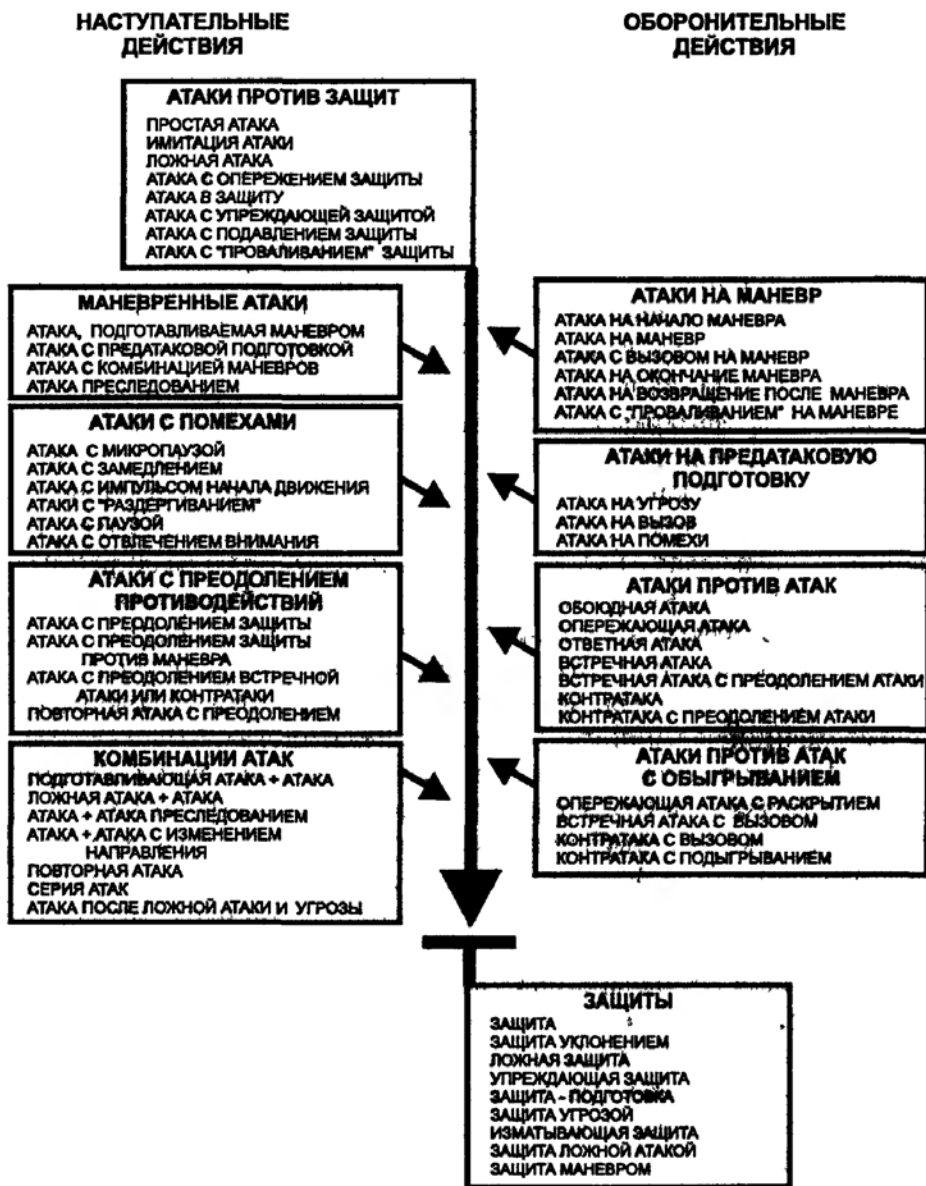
НАСТУПАТЕЛЬНЫЕ ДЕЙСТВИЯ

ОБОРОНИТЕЛЬНЫЕ ДЕЙСТВИЯ

АТАКИ ПРОТИВ ЗАЩИТ
ПРОСТАЯ АТАКА
ИМИТАЦИЯ АТАКИ
ЛОЖНАЯ АТАКА
АТАКА С ОПЕРЕЖЕНИЕМ ЗАЩИТЫ
АТАКА В ЗАЩИТУ
АТАКА С УПРЕЖДАЮЩЕЙ ЗАЩИТОЙ
АТАКА С ПОДАВЛЕНИЕМ ЗАЩИТЫ
АТАКА С "ПРОВАЛИВАНИЕМ" ЗАЩИТЫ

МАНЕВРЕННЫЕ АТАКИ
АТАКА, ПОДГОТАВЛИВАЕМАЯ МАНЕВРОМ
АТАКА С ПРЕДАТАКОВОЙ ПОДГОТОВКОЙ
АТАКА С КОМБИНАЦИЕЙ МАНЕВРОВ
АТАКА ПРЕСЛЕДОВАНИЕМ

АТАКИ С ПОМЕХАМИ
АТАКА С МИКРОПАУЗОЙ
АТАКА С ЗАМЕДЛЕНИЕМ
АТАКА С ИМПУЛЬСОМ НАЧАЛА ДВИЖЕНИЯ
АТАКИ С "РАЗДЕРГИВАНИЕМ"
АТАКА С ПАУЗОЙ
АТАКА С ОТВЛЕЧЕНИЕМ ВНИМАНИЯ

АТАКИ С ПРЕОДОЛЕНИЕМ ПРОТИВОДЕЙСТВИЙ
АТАКА С ПРЕДОЛЕНИЕМ ЗАЩИТЫ
АТАКА С ПРЕОДОЛЕНИЕМ ЗАЩИТЫ ПРОТИВ МАНЕВРА
АТАКА С ПРЕОДОЛЕНИЕМ ВСТРЕЧНОЙ АТАКИ ИЛИ КОНТРАТАКИ
ПОВТОРНАЯ АТАКА С ПРЕОДОЛЕНИЕМ

КОМБИНАЦИИ АТАК
ПОДГОТАВЛИВАЮЩАЯ АТАКА + АТАКА
ЛОЖНАЯ АТАКА + АТАКА
АТАКА + АТАКА ПРЕСЛЕДОВАНИЕМ
АТАКА + АТАКА С ИЗМЕНЕНИЕМ НАПРАВЛЕНИЯ
ПОВТОРНАЯ АТАКА
СЕРИЯ АТАК
АТАКА ПОСЛЕ ЛОЖНОЙ АТАКИ И УГРОЗЫ

АТАКИ НА МАНЕВР
АТАКА НА НАЧАЛО МАНЕВРА
АТАКА НА МАНЕВР
АТАКА С ВЫЗОВОМ НА МАНЕВР
АТАКА НА ОКОНЧАНИЕ МАНЕВРА
АТАКА НА ВОЗВРАЩЕНИЕ ПОСЛЕ МАНЕВРА
АТАКА С "ПРОВАЛИВАНИЕМ" НА МАНЕВРЕ

АТАКИ НА ПРЕДАТАКОВУЮ ПОДГОТОВКУ
АТАКА НА УГРОЗУ
АТАКА НА ВЫЗОВ
АТАКА НА ПОМЕХИ

АТАКИ ПРОТИВ АТАК
ОБОЮДНАЯ АТАКА
ОПЕРЕЖАЮЩАЯ АТАКА
ОТВЕТНАЯ АТАКА
ВСТРЕЧНАЯ АТАКА
ВСТРЕЧНАЯ АТАКА С ПРЕОДОЛЕНИЕМ АТАКИ
КОНТРАТАКА
КОНТРАТАКА С ПРЕОДОЛЕНИЕМ АТАКИ

АТАКИ ПРОТИВ АТАК С ОБЫГРЫВАНИЕМ
ОПЕРЕЖАЮЩАЯ АТАКА С РАСКРЫТИЕМ
ВСТРЕЧНАЯ АТАКА С ВЫЗОВОМ
КОНТРАТАКА С ВЫЗОВОМ
КОНТРАТАКА С ПОДЫГРЫВАНИЕМ

ЗАЩИТЫ
ЗАЩИТА
ЗАЩИТА УКЛОНЕНИЕМ
ЛОЖНАЯ ЗАЩИТА
УПРЕЖДАЮЩАЯ ЗАЩИТА
ЗАЩИТА - ПОДГОТОВКА
ЗАЩИТА УГРОЗОЙ
ИЗМАТЫВАЮЩАЯ ЗАЩИТА
ЗАЩИТА ЛОЖНОЙ АТАКОЙ
ЗАЩИТА МАНЕВРОМ